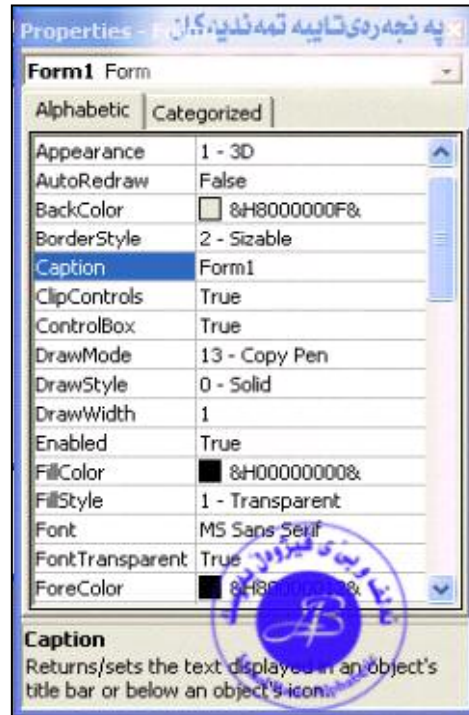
Properties - F پەنجەرەی تایبەتمەندییەکان

Form1 Form

Alphabetic | Categorized

| | |
|---|---|
| Appearance | 1 - 3D |
| AutoRedraw | False |
| BackColor | &H8000000F& |
| BorderStyle | 2 - Sizable |
| Caption | Form1 |
| ClipControls | True |
| ControlBox | True |
| DrawMode | 13 - Copy Pen |
| DrawStyle | 0 - Solid |
| DrawWidth | 1 |
| Enabled | True |
| FillColor | &H00000000& |
| FillStyle | 1 - Transparent |
| Font | MS Sans Serif |
| FontTransparent | True |
| ForeColor | &H8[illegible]& |

Caption
Returns/sets the text displayed in an object's title bar or below an object's icon.

AB